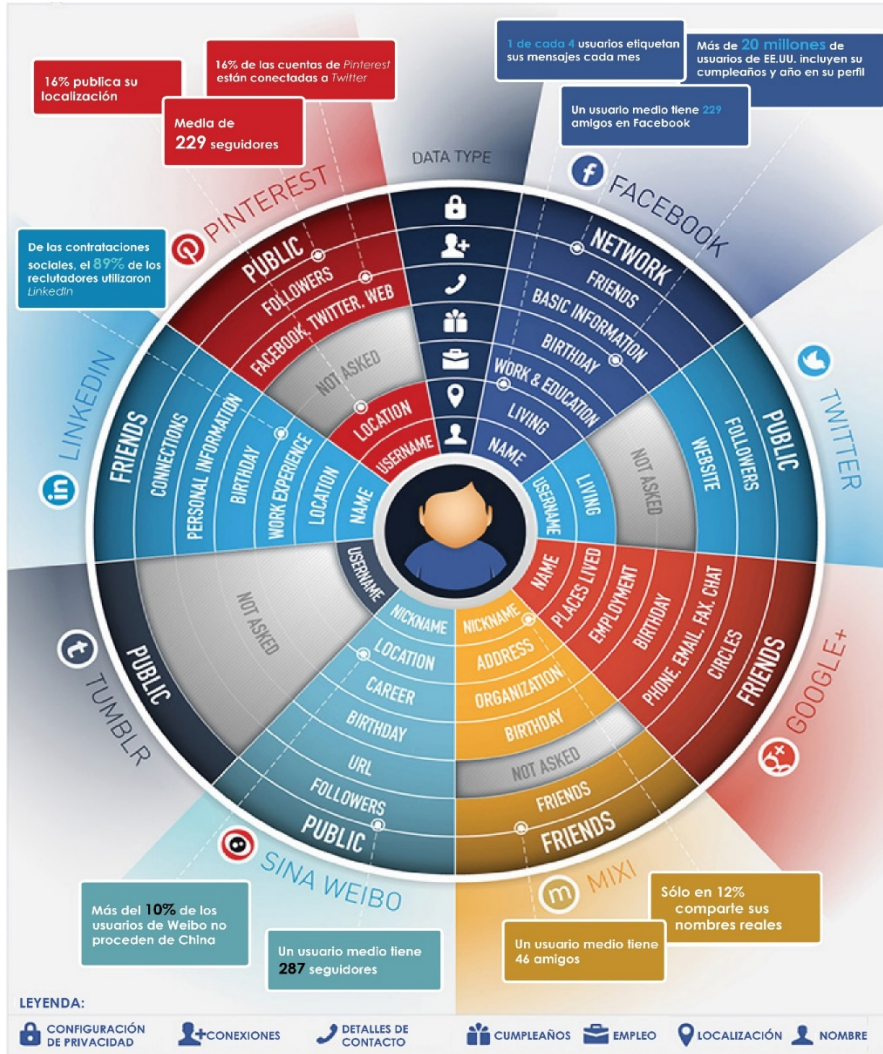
16% publica su localización

16% de las cuentas de Pinterest están conectadas a Twitter

Media de 229 seguidores

1 de cada 4 usuarios etiquetan sus mensajes cada mes

Más de 20 millones de usuarios de EE.UU. incluyen su cumpleaños y año en su perfil

Un usuario medio tiene 229 amigos en Facebook

DATA TYPE

PINTEREST
PUBLIC
FOLLOWERS
FACEBOOK, TWITTER, WEB
NOT ASKED
LOCATION
USERNAME

FACEBOOK
NETWORK
FRIENDS
BASIC INFORMATION
BIRTHDAY
WORK & EDUCATION
LIVING
NAME

De las contrataciones sociales, el 89% de los reclutadores utilizaron LinkedIn

LINKEDIN
FRIENDS
CONNECTIONS
PERSONAL INFORMATION
BIRTHDAY
WORK EXPERIENCE
LOCATION
NAME

TWITTER
PUBLIC
FOLLOWERS
WEBSITE
NOT ASKED
LIVING
USERNAME

GOOGLE+
FRIENDS
CIRCLES
PHONE, EMAIL, FAX, CHAT
BIRTHDAY
EMPLOYMENT
PLACES LIVED
NAME

TUMBLR
PUBLIC
NOT ASKED
USERNAME

SINA WEIBO
PUBLIC
FOLLOWERS
URL
BIRTHDAY
CAREER
LOCATION
NICKNAME

MIXI
FRIENDS
FRIENDS
NOT ASKED
BIRTHDAY
ORGANIZATION
ADDRESS
NICKNAME

Más del 10% de los usuarios de Weibo no proceden de China

Un usuario medio tiene 287 seguidores

Sólo en 12% comparte sus nombres reales

Un usuario medio tiene 46 amigos

LEYENDA:
CONFIGURACIÓN DE PRIVACIDAD
CONEXIONES
DETALLES DE CONTACTO
CUMPLEAÑOS
EMPLEO
LOCALIZACIÓN
NOMBRE